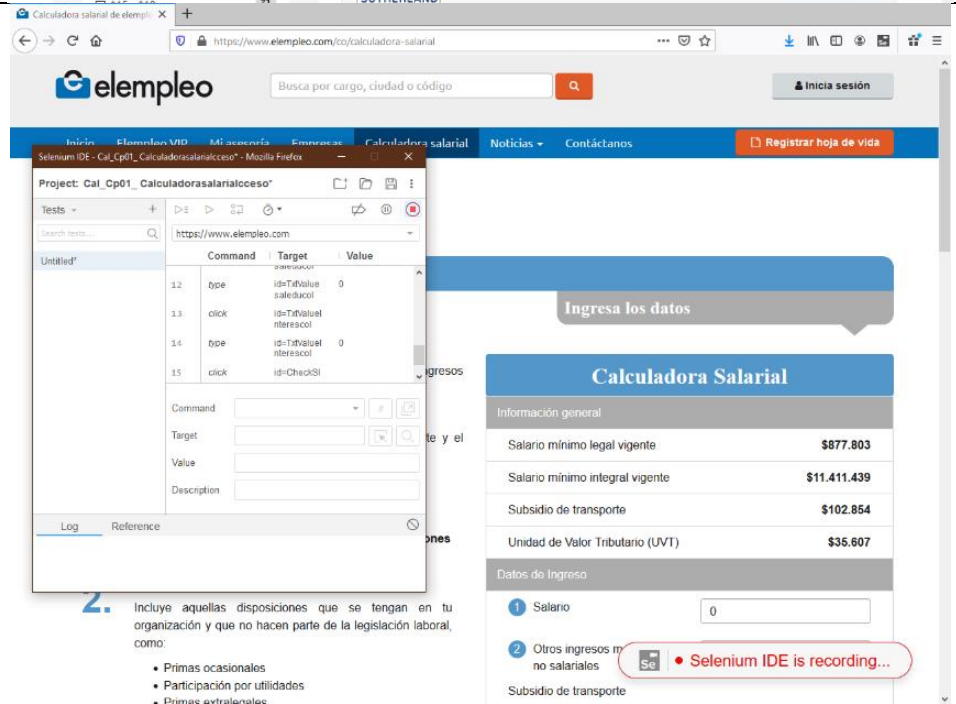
Calculadora salarial de elemple ×
+
https://www.elempleo.com/co/calculadora-salarial
elempleo
Busca por cargo, ciudad o código
Inicia sesión
Inicio Elempleo VIP Mi asesoría Empresas Calculadora salarial Noticias Contáctanos
Registrar hoja de vida

Selenium IDE - Cal_Cp01_ Calculadorasalarialcceso* - Mozilla Firefox
Project: Cal_Cp01_ Calculadorasalarialcceso*
Tests
Search tests...
Untitled*
https://www.elempleo.com

| | Command | Target | Value |
|---|---|---|---|
| | | saleducol | |
| 12 | type | id=TxtValue saleducol | 0 |
| 13 | click | id=TxtValuel nterescol | |
| 14 | type | id=TxtValuel nterescol | 0 |
| 15 | click | id=CheckSl | |

Command
Target
Value
Description
Log Reference

Ingresa los datos
Calculadora Salarial
Información general

| | |
|---|---|
| Salario mínimo legal vigente | $877.803 |
| Salario mínimo integral vigente | $11.411.439 |
| Subsidio de transporte | $102.854 |
| Unidad de Valor Tributario (UVT) | $35.607 |

Datos de Ingreso
1 Salario 0
2 Otros ingresos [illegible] no salariales
Subsidio de transporte

ingresos
te y el
ones

2. Incluye aquellas disposiciones que se tengan en tu organización y que no hacen parte de la legislación laboral, como:
• Primas ocasionales
• Participación por utilidades
• Primas extralegales

Se Selenium IDE is recording...